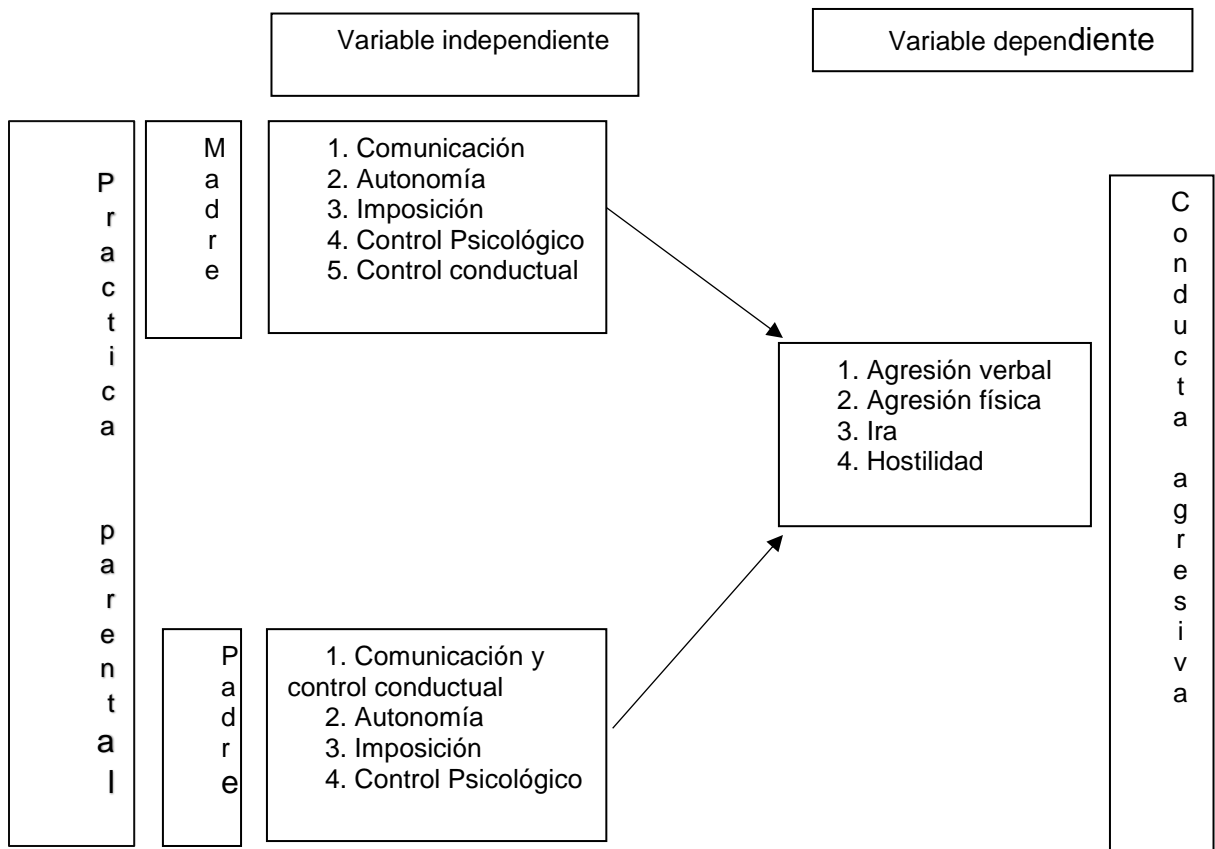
Variable independiente

Variable dependiente

Practica parental

Madre

1. Comunicación
2. Autonomía
3. Imposición
4. Control Psicológico
5. Control conductual

Padre

1. Comunicación y control conductual
2. Autonomía
3. Imposición
4. Control Psicológico

1. Agresión verbal
2. Agresión física
3. Ira
4. Hostilidad

Conducta agresiva